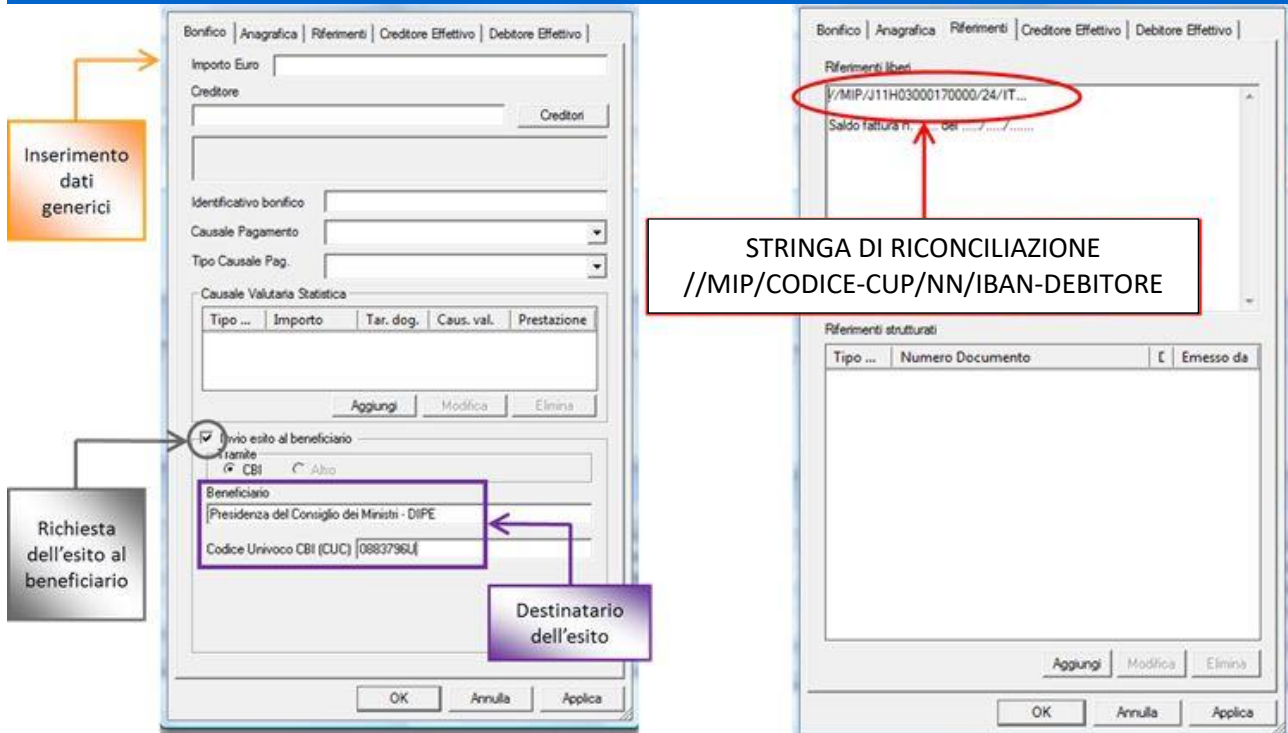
Bonifico | Anagrafica | Riferimenti | Creditore Effettivo | Debitore Effettivo

Importo Euro

Creditore

Creditori

Identificativo bonifico

Causale Pagamento

Tipo Causale Pag.

Causale Valutaria Statistica

| Tipo ... | Importo | Tar. dog. | Caus. val. | Prestazione |
|---|---|---|---|---|

Aggiungi Modifica Elimina

Invio esito al beneficiario

Tramite

CBI Altro

Beneficiario

Presidenza del Consiglio dei Ministri - DIPE

Codice Univoco CBI (CUC) 0883796U

OK Annulla Applica

Inserimento dati generici

Richiesta dell'esito al beneficiario

Destinatario dell'esito

Bonifico | Anagrafica | Riferimenti | Creditore Effettivo | Debitore Effettivo

Riferimenti liberi

//MIP/J11H03000170000/24/IT...

Saldo fattura n. ..... del ...../...../.......

STRINGA DI RICONCILIAZIONE
//MIP/CODICE-CUP/NN/IBAN-DEBITORE

Riferimenti strutturati

| Tipo ... | Numero Documento | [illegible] | Emesso da |
|---|---|---|---|

Aggiungi Modifica Elimina

OK Annulla Applica